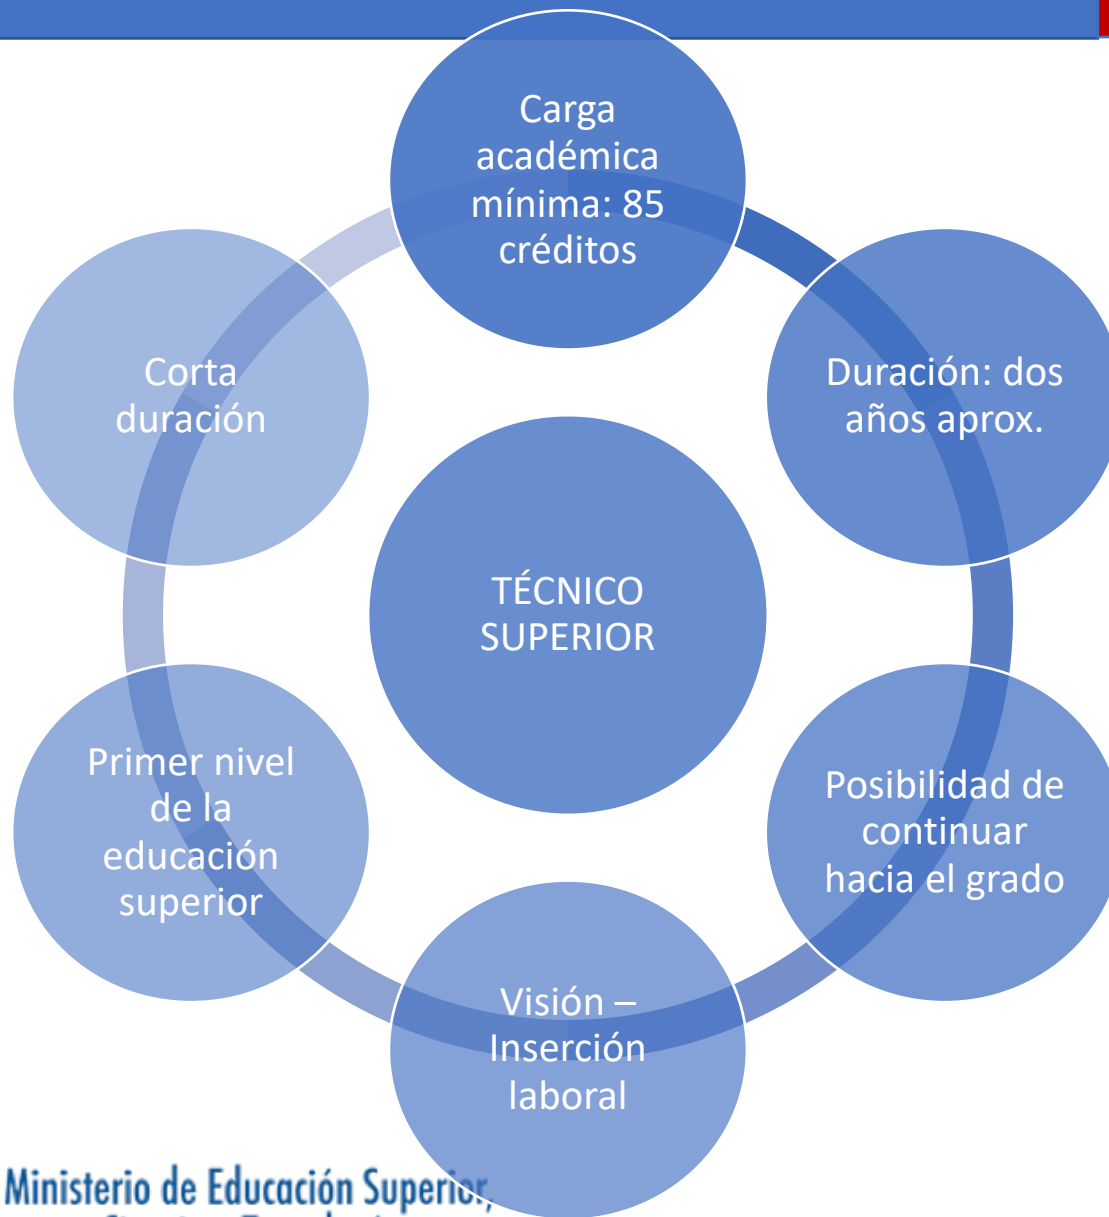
TÉCNICO SUPERIOR

Carga académica mínima: 85 créditos

Duración: dos años aprox.

Posibilidad de continuar hacia el grado

Visión – Inserción laboral

Primer nivel de la educación superior

Corta duración

Ministerio de Educación Superior, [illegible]